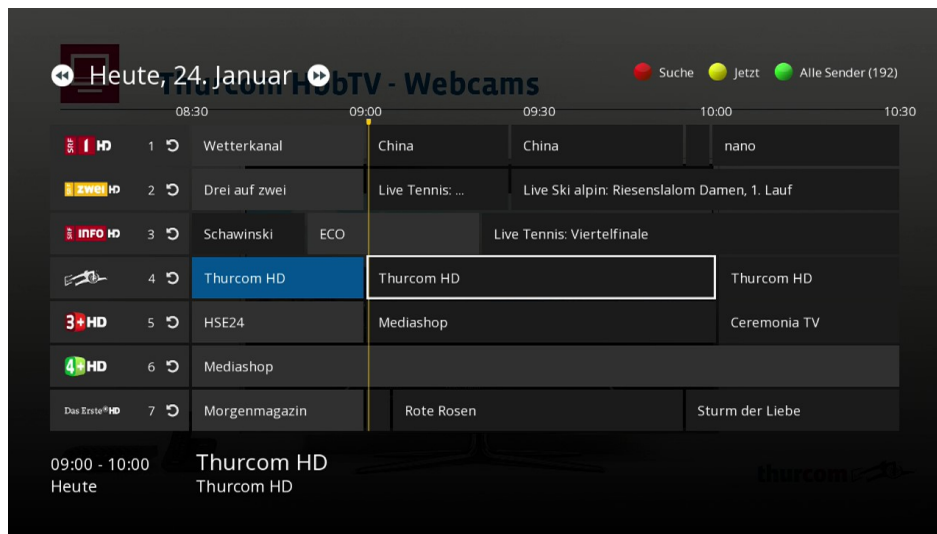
Heute, 24. Januar

Thurcom HbbTV - Webcams

Suche   Jetzt   Alle Sender (192)

08:30   09:00   09:30   10:00   10:30

SRF 1 HD   1   Wetterkanal   China   China   nano

SRF zwei HD   2   Drei auf zwei   Live Tennis: ...   Live Ski alpin: Riesenslalom Damen, 1. Lauf

SRF INFO HD   3   Schawinski   ECO   Live Tennis: Viertelfinale

4   Thurcom HD   Thurcom HD   Thurcom HD

3+HD   5   HSE24   Mediashop   Ceremonia TV

4+HD   6   Mediashop

Das Erste HD   7   Morgenmagazin   Rote Rosen   Sturm der Liebe

09:00 - 10:00   Thurcom HD
Heute   Thurcom HD

thurcom